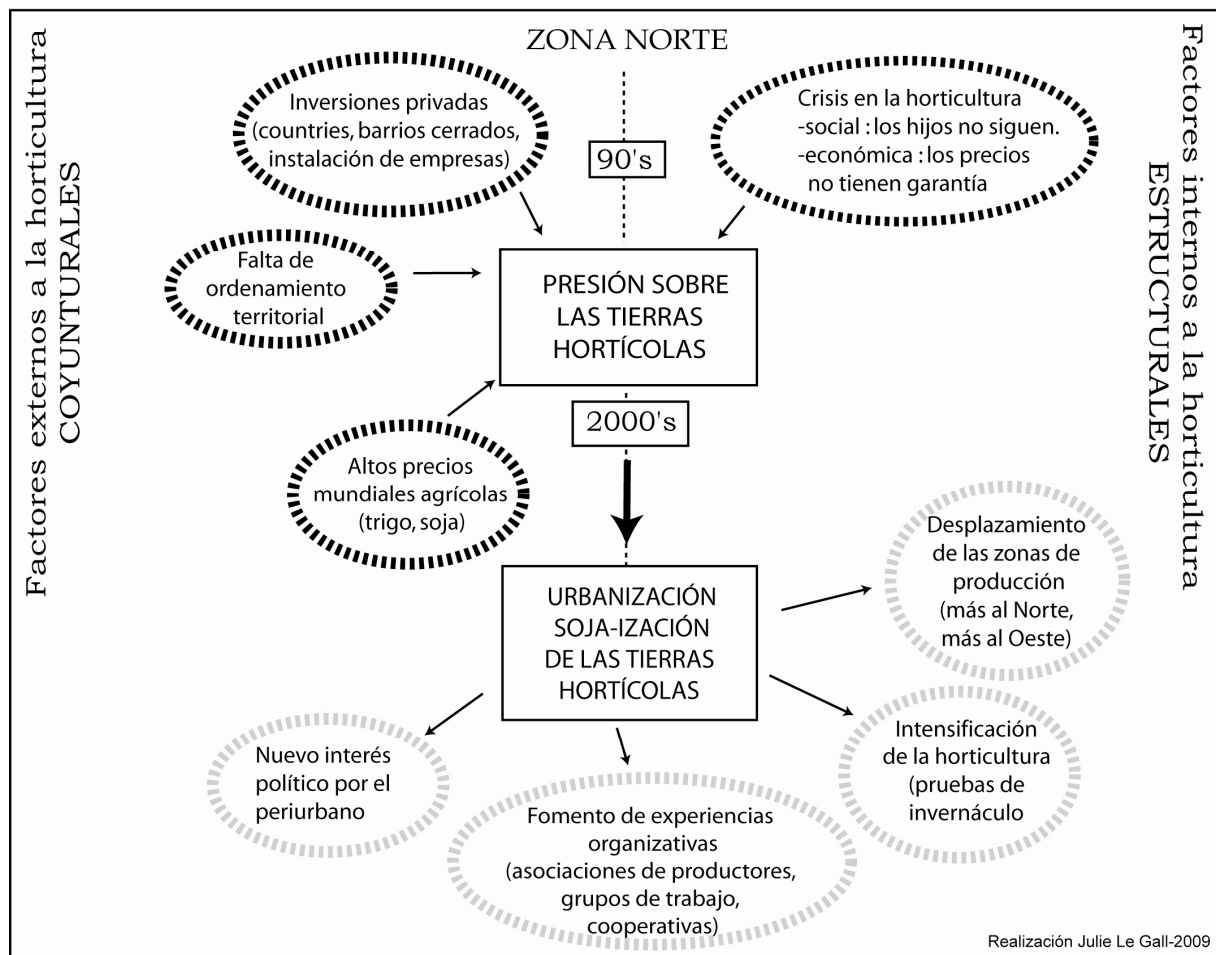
Factores externos a la horticultura
COYUNTURALES

ZONA NORTE

Inversiones privadas (countries, barrios cerrados, instalación de empresas)

90's

Crisis en la horticultura
-social : los hijos no siguen.
-económica : los precios no tienen garantía

Factores internos a la horticultura
ESTRUCTURALES

Falta de ordenamiento territorial

PRESIÓN SOBRE LAS TIERRAS HORTÍCOLAS

2000's

Altos precios mundiales agrícolas (trigo, soja)

URBANIZACIÓN
SOJA-IZACIÓN
DE LAS TIERRAS HORTÍCOLAS

Desplazamiento de las zonas de producción (más al Norte, más al Oeste)

Intensificación de la horticultura (pruebas de invernáculo

Nuevo interés político por el periurbano

Fomento de experiencias organizativas (asociaciones de productores, grupos de trabajo, cooperativas)

Realización Julie Le Gall-2009